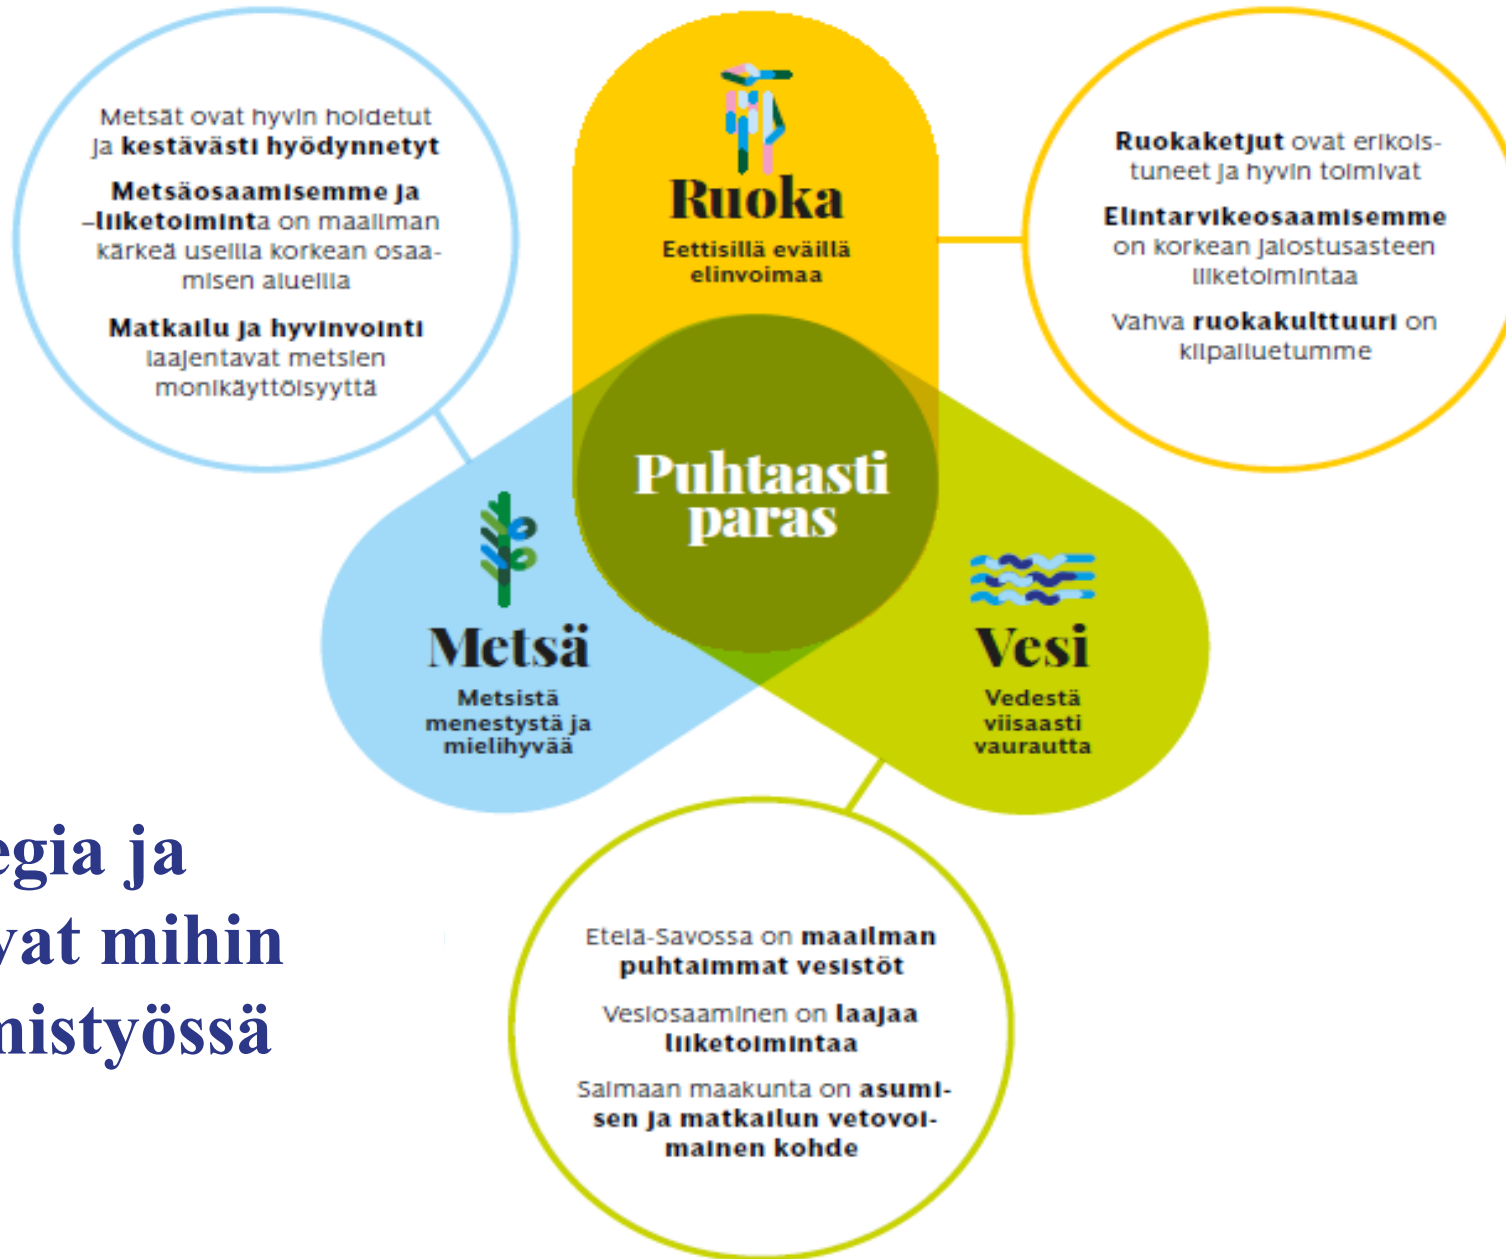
Metsät ovat hyvin hoidetut ja kestävästi hyödynnetyt

Metsäosaamisemme ja –liiketoiminta on maailman kärkeä usealla korkean osaamisen alueella

Matkailu ja hyvinvointi laajentavat metsien monikäyttöisyyttä

Ruoka
Eettisillä eväillä elinvoimaa

Ruokaketjut ovat erikoistuneet ja hyvin toimivat

Elintarvikeosaamisemme on korkean jalostusasteen liiketoimintaa

Vahva ruokakulttuuri on kilpailuetumme

Puhtaasti paras

Metsä
Metsistä menestystä ja mielihyvää

Vesi
Vedestä viisaasti vaurautta

egia ja
yat mihin
nistyössä

Etelä-Savossa on maailman puhtaimmat vesistöt

Vesiosaaminen on laajaa liiketoimintaa

Saimaan maakunta on asumisen ja matkailun vetovoimainen kohde